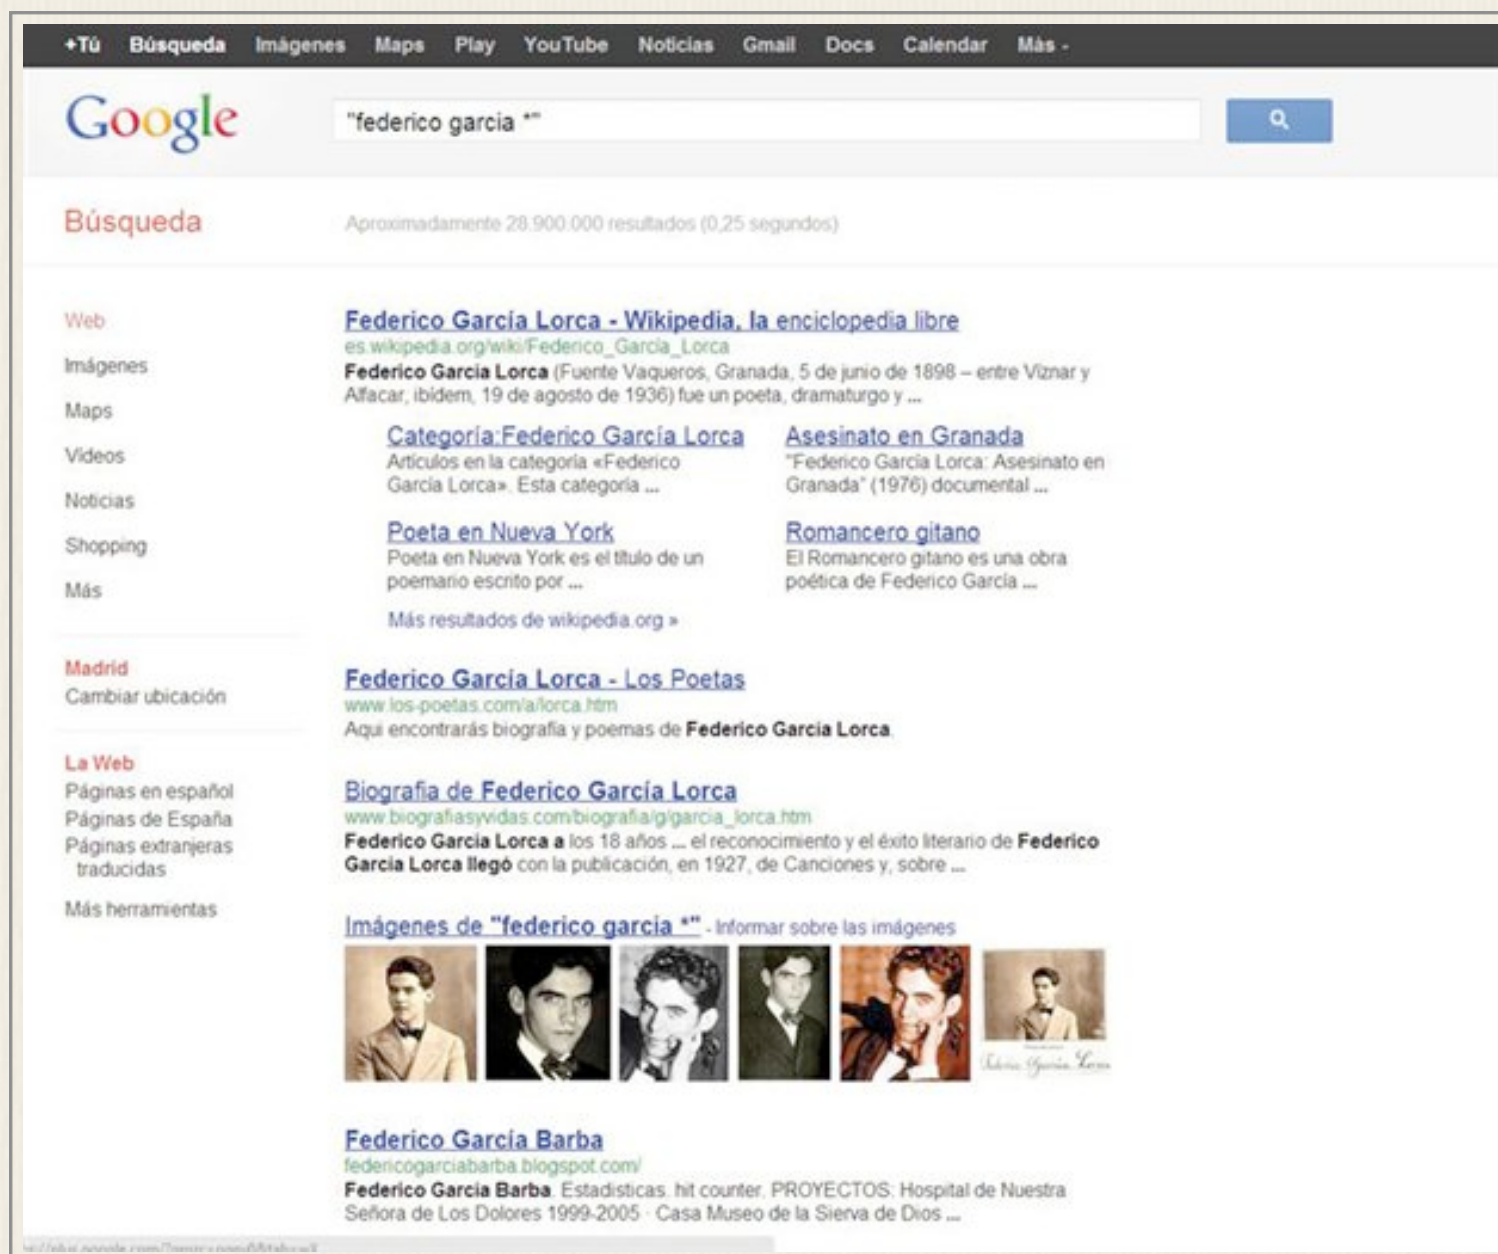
+Tú Búsqueda Imágenes Maps Play YouTube Noticias Gmail Docs Calendar Más -

Google

"federico garcia *"

Búsqueda

Aproximadamente 28.900.000 resultados (0,25 segundos)

Web
Imágenes
Maps
Videos
Noticias
Shopping
Más

Madrid
Cambiar ubicación

La Web
Páginas en español
Páginas de España
Páginas extranjeras traducidas
Más herramientas

Federico García Lorca - Wikipedia, la enciclopedia libre
es.wikipedia.org/wiki/Federico_García_Lorca
Federico García Lorca (Fuente Vaqueros, Granada, 5 de junio de 1898 – entre Víznar y Alfacar, ibídem, 19 de agosto de 1936) fue un poeta, dramaturgo y ...

Categoría:Federico García Lorca
Artículos en la categoría «Federico García Lorca». Esta categoría ...

Asesinato en Granada
"Federico García Lorca: Asesinato en Granada" (1976) documental ...

Poeta en Nueva York
Poeta en Nueva York es el título de un poemario escrito por ...

Romancero gitano
El Romancero gitano es una obra poética de Federico García ...

Más resultados de wikipedia.org »

Federico García Lorca - Los Poetas
www.los-poetas.com/a/lorca.htm
Aquí encontrarás biografía y poemas de Federico García Lorca.

Biografía de Federico García Lorca
www.biografiasyvidas.com/biografia/g/garcia_lorca.htm
Federico García Lorca a los 18 años ... el reconocimiento y el éxito literario de Federico García Lorca llegó con la publicación, en 1927, de Canciones y, sobre ...

Imágenes de "federico garcia *" - Informar sobre las imágenes

Federico García Lorca

Federico García Barba
federicogarciabarba.blogspot.com/
Federico García Barba. Estadísticas. hit counter. PROYECTOS: Hospital de Nuestra Señora de Los Dolores 1999-2005 · Casa Museo de la Sierva de Dios ...

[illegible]